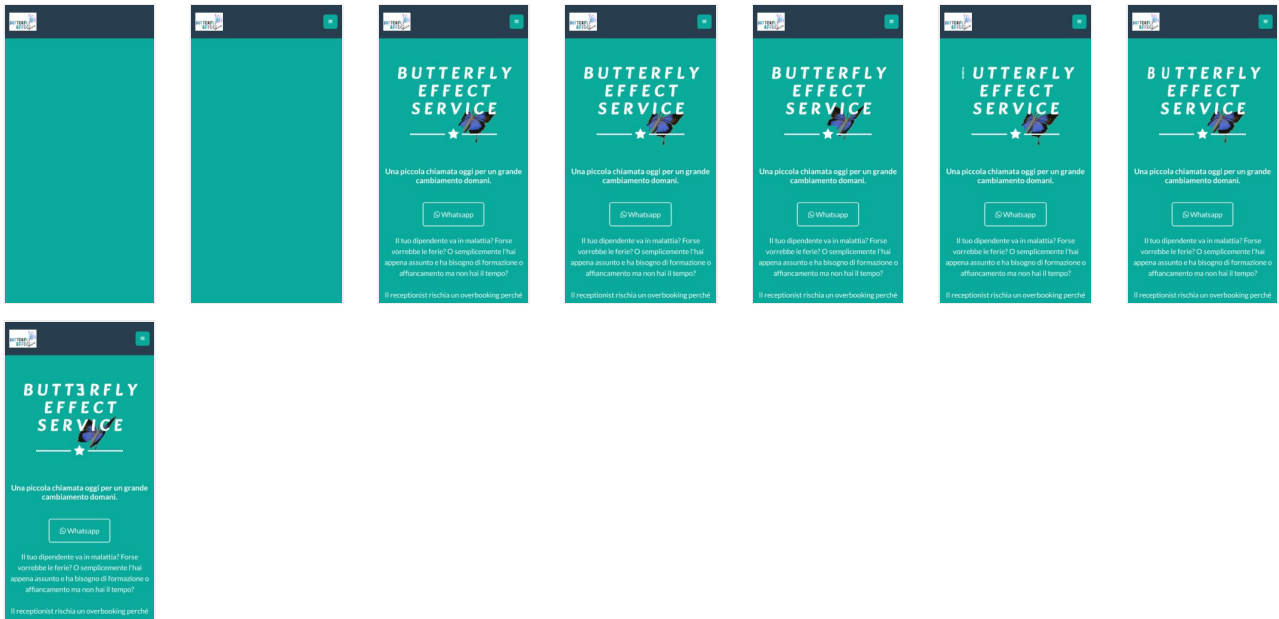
BUTTERFLY EFFECT SERVICE

Una piccola chiamata oggi per un grande cambiamento domani.

Whatsapp

Il tuo dipendente va in malattia? Forse vorrebbe le ferie? O semplicemente l'hai appena assunto e ha bisogno di formazione o affiancamento ma non hai il tempo?

Il receptionist rischia un overbooking perché

BUTTERFLY EFFECT SERVICE

Una piccola chiamata oggi per un grande cambiamento domani.

Whatsapp

Il tuo dipendente va in malattia? Forse vorrebbe le ferie? O semplicemente l'hai appena assunto e ha bisogno di formazione o affiancamento ma non hai il tempo?

Il receptionist rischia un overbooking perché

BUTTERFLY EFFECT SERVICE

Una piccola chiamata oggi per un grande cambiamento domani.

Whatsapp

Il tuo dipendente va in malattia? Forse vorrebbe le ferie? O semplicemente l'hai appena assunto e ha bisogno di formazione o affiancamento ma non hai il tempo?

Il receptionist rischia un overbooking perché

UTTERFLY EFFECT SERVICE

Una piccola chiamata oggi per un grande cambiamento domani.

Whatsapp

Il tuo dipendente va in malattia? Forse vorrebbe le ferie? O semplicemente l'hai appena assunto e ha bisogno di formazione o affiancamento ma non hai il tempo?

Il receptionist rischia un overbooking perché

BUTTERFLY EFFECT SERVICE

Una piccola chiamata oggi per un grande cambiamento domani.

Whatsapp

Il tuo dipendente va in malattia? Forse vorrebbe le ferie? O semplicemente l'hai appena assunto e ha bisogno di formazione o affiancamento ma non hai il tempo?

Il receptionist rischia un overbooking perché

BUTTƎRFLY EFFECT SERVICE

Una piccola chiamata oggi per un grande cambiamento domani.

Whatsapp

Il tuo dipendente va in malattia? Forse vorrebbe le ferie? O semplicemente l'hai appena assunto e ha bisogno di formazione o affiancamento ma non hai il tempo?

Il receptionist rischia un overbooking perché